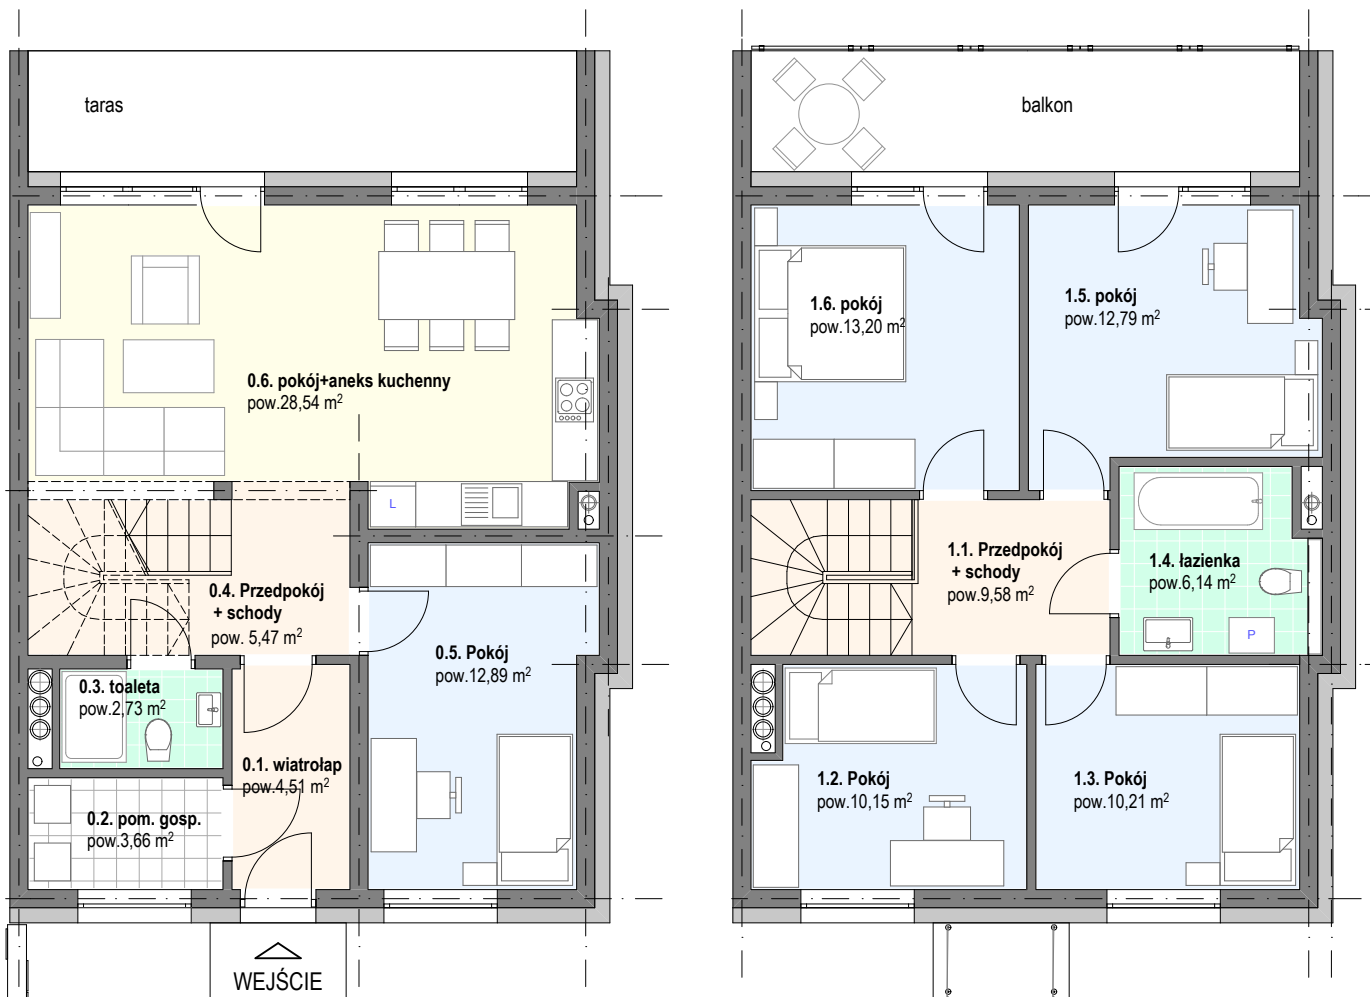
taras

0.6. pokój+aneks kuchenny
pow.28,54 m$^2$

L

0.4. Przedpokój + schody
pow. 5,47 m$^2$

0.5. Pokój
pow.12,89 m$^2$

0.3. toaleta
pow.2,73 m$^2$

0.1. wiatrołap
pow.4,51 m$^2$

0.2. pom. gosp.
pow.3,66 m$^2$

WEJŚCIE

balkon

1.6. pokój
pow.13,20 m$^2$

1.5. pokój
pow.12,79 m$^2$

1.1. Przedpokój + schody
pow.9,58 m$^2$

1.4. łazienka
pow.6,14 m$^2$

P

1.2. Pokój
pow.10,15 m$^2$

1.3. Pokój
pow.10,21 m$^2$